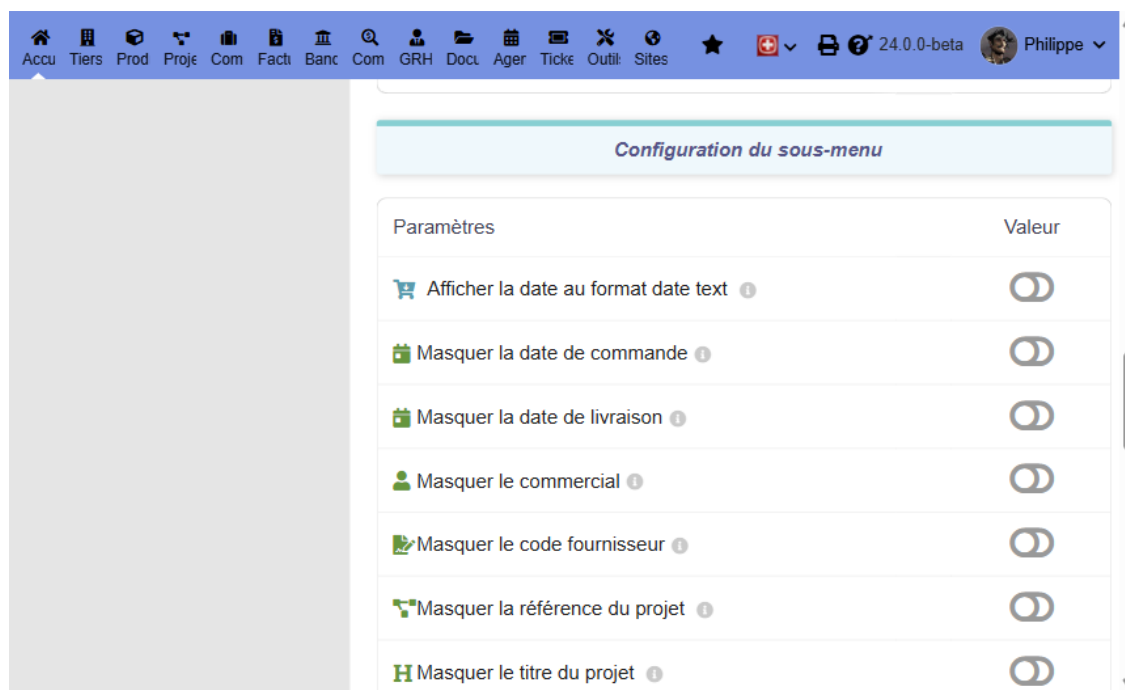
Accu Tiers Prod Proje Com Factu Banc Com GRH Docu Ager Ticke Outils Sites

24.0.0-beta Philippe

Configuration du sous-menu

| Paramètres | Valeur |
|---|---|
| Afficher la date au format date text | |
| Masquer la date de commande | |
| Masquer la date de livraison | |
| Masquer le commercial | |
| Masquer le code fournisseur | |
| Masquer la référence du projet | |
| Masquer le titre du projet | |